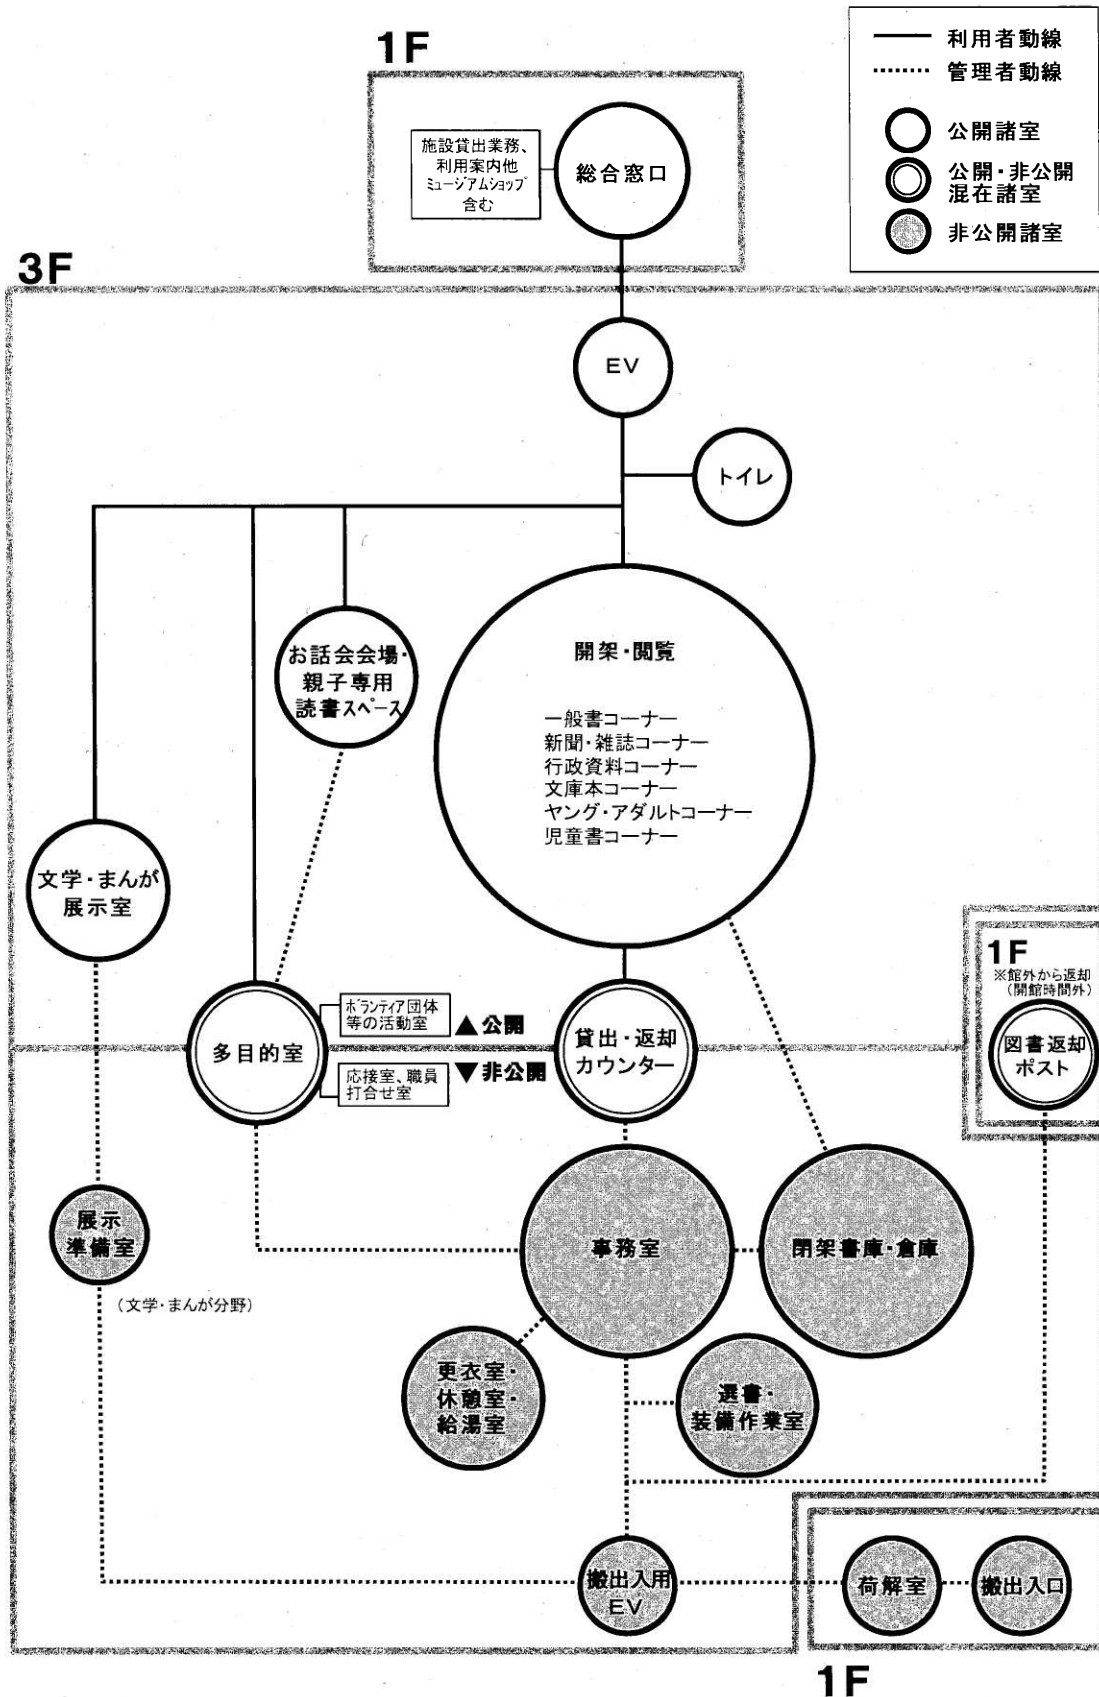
1F

利用者動線
管理者動線
公開諸室
公開・非公開混在諸室
非公開諸室

施設貸出業務、利用案内他ミュージアムショップ含む

総合窓口

3F

EV

トイレ

お話会会場・親子専用読書スペース

開架・閲覧

一般書コーナー
新聞・雑誌コーナー
行政資料コーナー
文庫本コーナー
ヤング・アダルトコーナー
児童書コーナー

文学・まんが展示室

1F
※館外から返却（開館時間外）

図書返却ポスト

ボランティア団体等の活動室

▲公開

多目的室

貸出・返却カウンター

応接室、職員打合せ室

▼非公開

展示準備室

（文学・まんが分野）

事務室

閉架書庫・倉庫

更衣室・休憩室・給湯室

選書・装備作業室

搬出入用EV

荷解室

搬出入口

1F